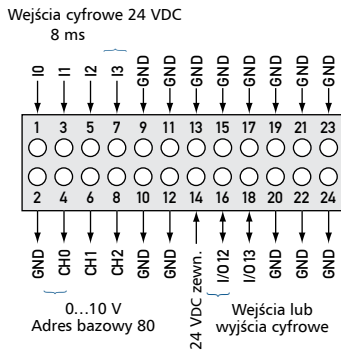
Wejścia cyfrowe 24 VDC
8 ms

I0 I1 I2 I3 GND GND GND GND GND GND GND GND

1 3 5 7 9 11 13 15 17 19 21 23

2 4 6 8 10 12 14 16 18 20 22 24

GND CH0 CH1 CH2 GND GND 24 VDC zewn. I/O12 I/O13 GND GND GND

0...10 V
Adres bazowy 80

Wejścia lub wyjścia cyfrowe